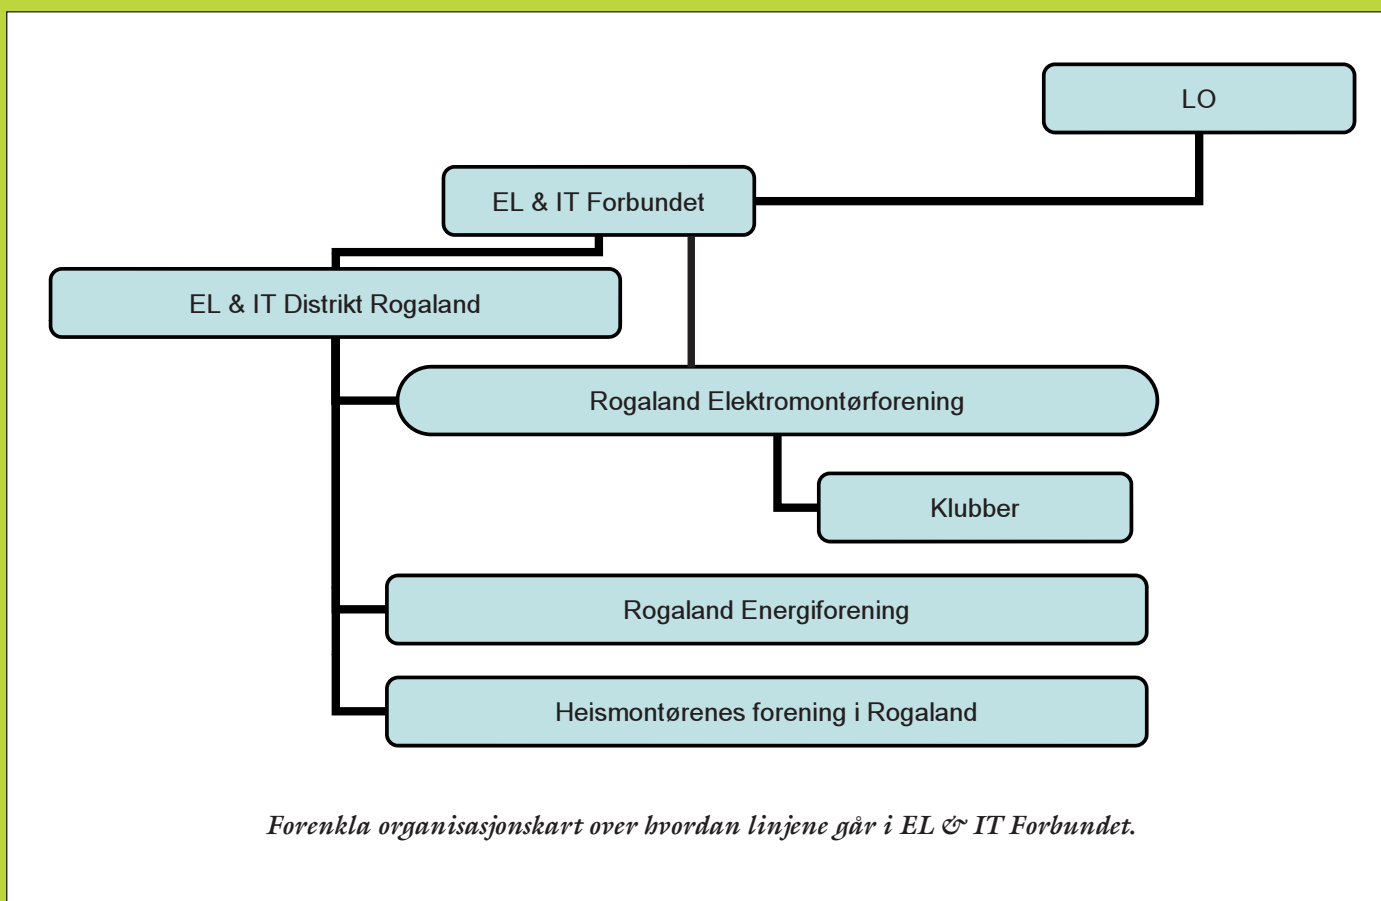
LO

EL & IT Forbundet

EL & IT Distrikt Rogaland

Rogaland Elektromontørforening

Klubber

Rogaland Energiforening

Heismontørenes forening i Rogaland

Forenkla organisasjonskart over hvordan linjene går i EL & IT Forbundet.